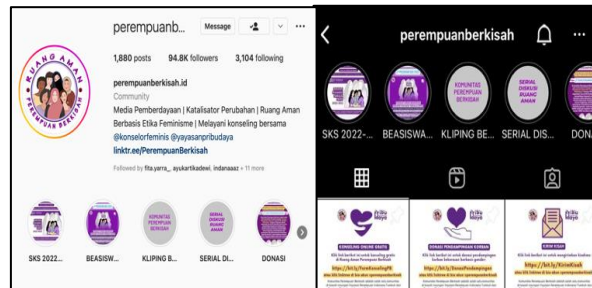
perempuanb...
Message
1,880 posts 94.8K followers 3,104 following
RUANG AMAN PEREMPUAN BERKISAH
perempuanberkisah.id
Community
Media Pemberdayaan | Katalisator Perubahan | Ruang Aman Berbasis Etika Feminisme | Melayani konseling bersama @konselorfeminis @yayasanpribudaya
linktr.ee/PerempuanBerkisah
Followed by fita.yarra_, ayukartikadewi, indanaaz + 11 more
KOMUNITAS PEREMPUAN BERKISAH
SERIAL DISKUSI RUANG AMAN
SKS 2022... BEASISW... KLIPING B... SERIAL DI... DONASI

perempuanBerkisah
KOMUNITAS PEREMPUAN BERKISAH
SERIAL DISKUSI RUANG AMAN
SKS 2022-... BEASISWA... KLIPING BE... SERIAL DIS... DONA
KONSELING ONLINE GRATIS
DONASI PENDAMPINGAN KORBAN
KIRIM KISAH